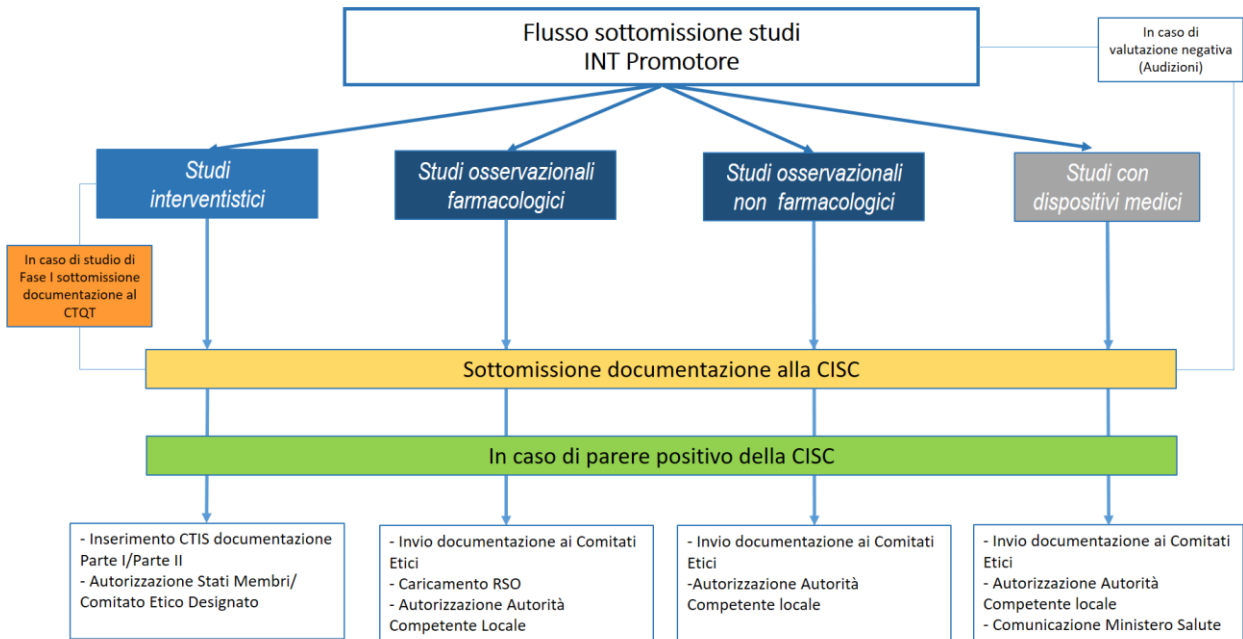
Flusso sottomissione studi
INT Promotore

In caso di valutazione negativa (Audizioni)

Studi interventistici

Studi osservazionali farmacologici

Studi osservazionali non farmacologici

Studi con dispositivi medici

In caso di studio di Fase I sottomissione documentazione al CTQT

Sottomissione documentazione alla CISC

In caso di parere positivo della CISC

- Inserimento CTIS documentazione Parte I/Parte II
- Autorizzazione Stati Membri/ Comitato Etico Designato

- Invio documentazione ai Comitati Etici
- Caricamento RSO
- Autorizzazione Autorità Competente Locale

- Invio documentazione ai Comitati Etici
-Autorizzazione Autorità Competente locale

- Invio documentazione ai Comitati Etici
- Autorizzazione Autorità Competente locale
- Comunicazione Ministero Salute